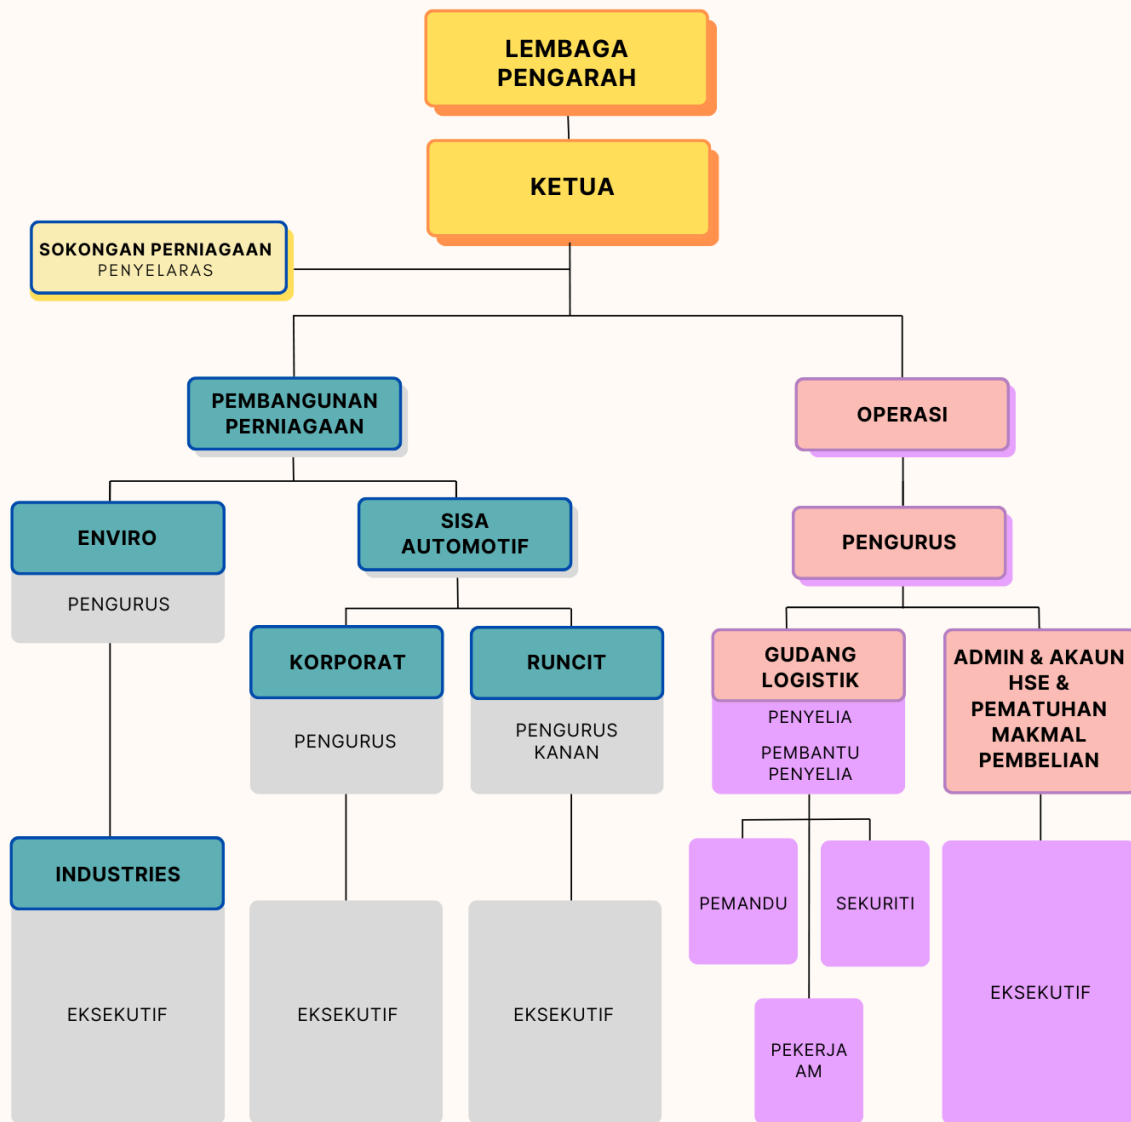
LEMBAGA PENGARAH

KETUA

SOKONGAN PERNIAGAAN
PENYELARAS

PEMBANGUNAN PERNIAGAAN

OPERASI

ENVIRO

PENGURUS

SISA AUTOMOTIF

PENGURUS

KORPORAT

PENGURUS

RUNCIT

PENGURUS KANAN

GUDANG LOGISTIK

PENYELIA

PEMBANTU PENYELIA

ADMIN & AKAUN HSE & PEMATUHAN MAKMAL PEMBELIAN

INDUSTRIES

EKSEKUTIF

EKSEKUTIF

EKSEKUTIF

PEMANDU

SEKURITI

PEKERJA AM

EKSEKUTIF